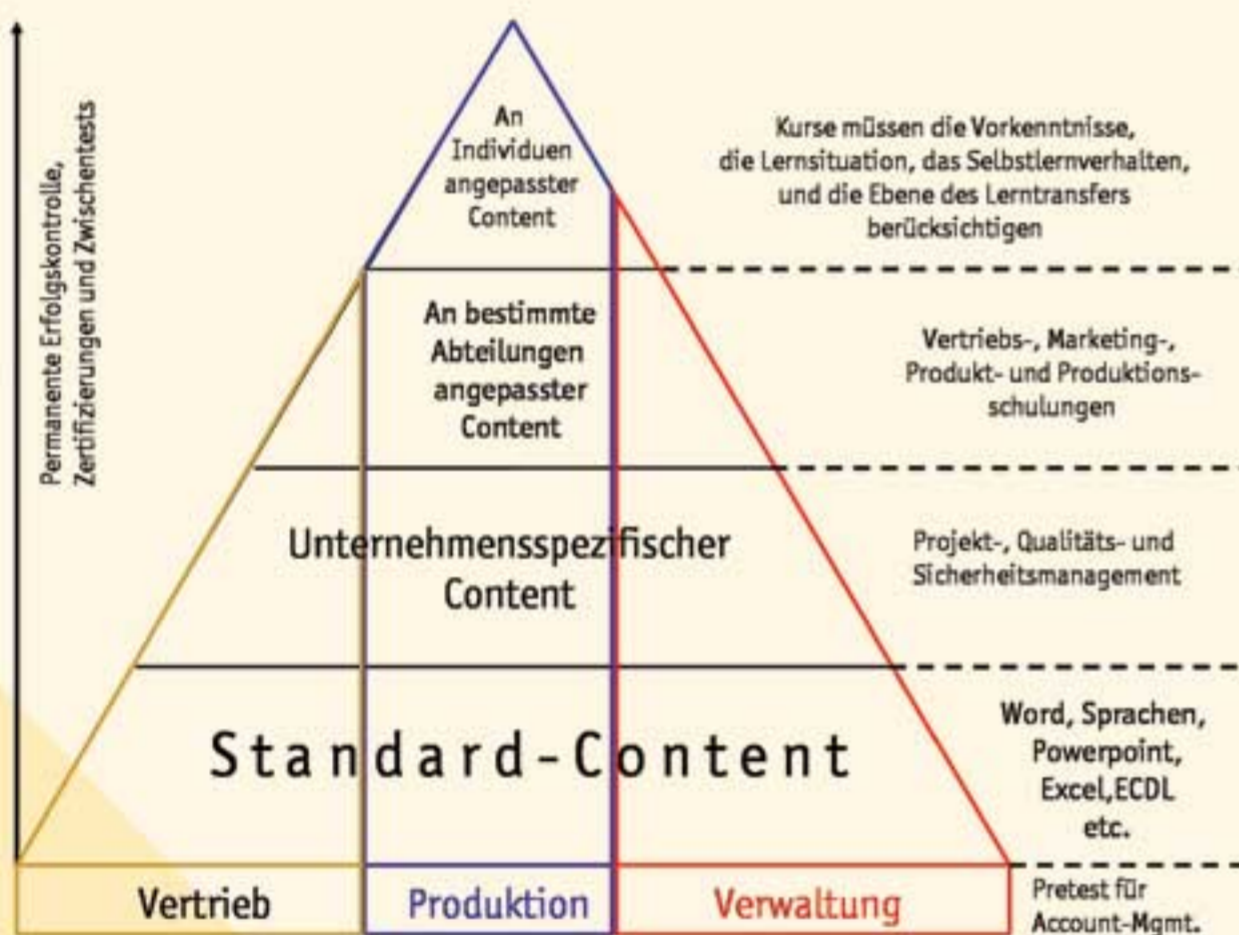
Permanente Erfolgskontrolle, Zertifizierungen und Zwischentests

An Individuen angepasster Content

Kurse müssen die Vorkenntnisse, die Lernsituation, das Selbstlernverhalten, und die Ebene des Lerntransfers berücksichtigen

An bestimmte Abteilungen angepasster Content

Vertriebs-, Marketing-, Produkt- und Produktionsschulungen

Unternehmensspezifischer Content

Projekt-, Qualitäts- und Sicherheitsmanagement

Standard-Content

Word, Sprachen, Powerpoint, Excel,ECDL etc.

Vertrieb

Produktion

Verwaltung

Pretest für Account-Mgmt.